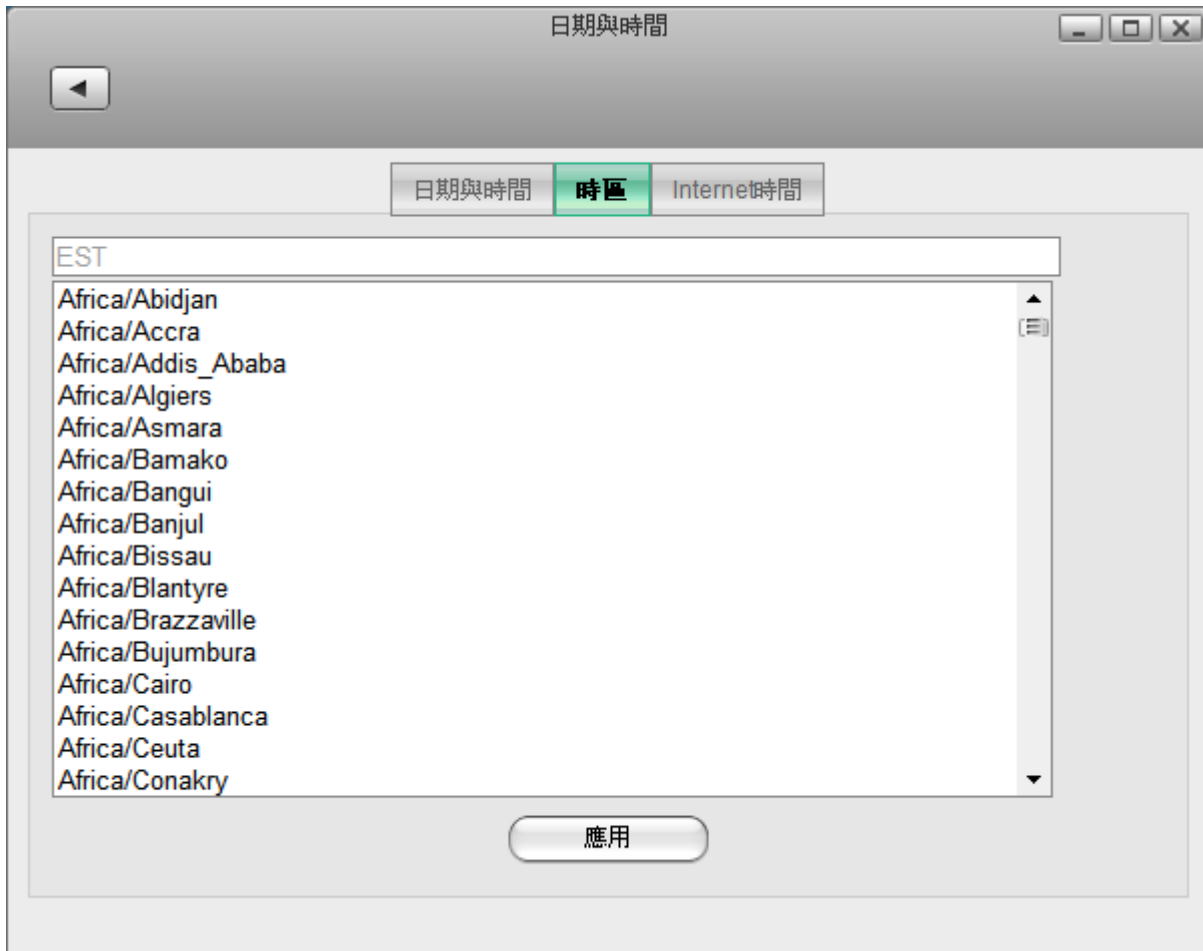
日期與時間

日期與時間 時區 Internet時間

EST

Africa/Abidjan
Africa/Accra
Africa/Addis_Ababa
Africa/Algiers
Africa/Asmara
Africa/Bamako
Africa/Bangui
Africa/Banjul
Africa/Bissau
Africa/Blantyre
Africa/Brazzaville
Africa/Bujumbura
Africa/Cairo
Africa/Casablanca
Africa/Ceuta
Africa/Conakry

應用